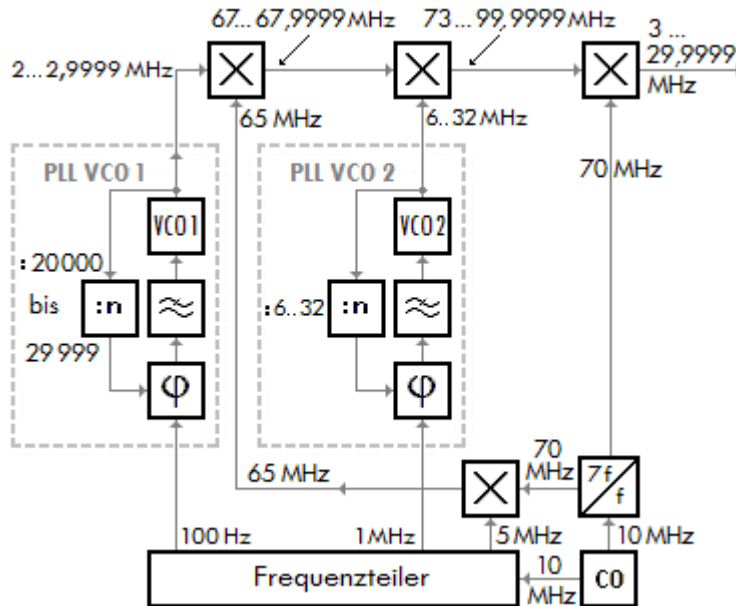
67...67,9999 MHz
73...99,9999 MHz
3 ... 29,9999 MHz
2...2,9999 MHz
65 MHz
6..32 MHz
PLL VCO 1
PLL VCO 2
70 MHz
VCO1
VCO2
:20000 bis 29999
:n
≈
:6..32
:n
≈
φ
φ
70 MHz
7f/f
65 MHz
100 Hz
1MHz
5 MHz
10 MHz
Frequenzteiler
10 MHz
CO